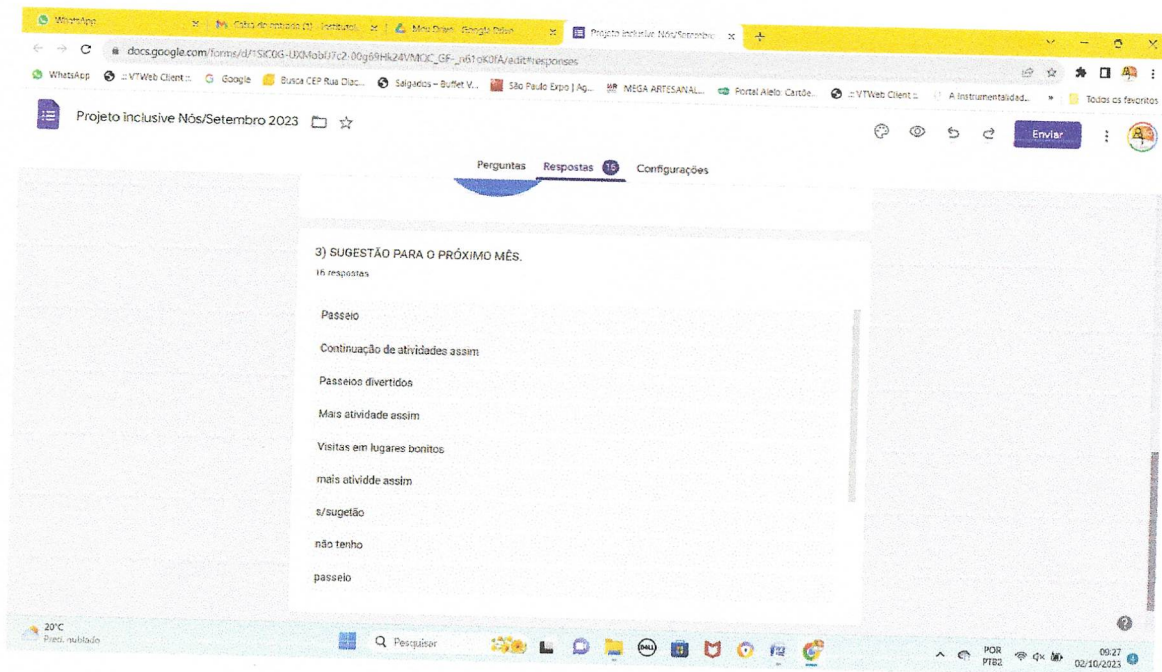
WhatsApp | Caixa de entrada (3) - Instituto | Meu Drive - Google Drive | Projeto inclusive Nós/Setembro

docs.google.com/forms/d/1SiC0G-UXMob07c2-00g69Hk24VMQC_GF-_n61oK0fA/edit#responses

WhatsApp | :: VTWeb Client :: | Google | Busca CEP Rua Diac... | Salgados – Buffet V... | São Paulo Expo | Ag... | MEGA ARTESANAL... | Portal Alelo: Cartõe... | :: VTWeb Client :: | A Instrumentalidad... | Todos os favoritos

Projeto inclusive Nós/Setembro 2023

Enviar

Perguntas Respostas 16 Configurações

3) SUGESTÃO PARA O PRÓXIMO MÊS.

16 respostas

Passeio

Continuação de atividades assim

Passeios divertidos

Mais atividade assim

Visitas em lugares bonitos

mais atividde assim

s/sugetão

não tenho

passeio

20°C
Pred. nublado

Pesquisar

POR
PTB2

09:27
02/10/2023